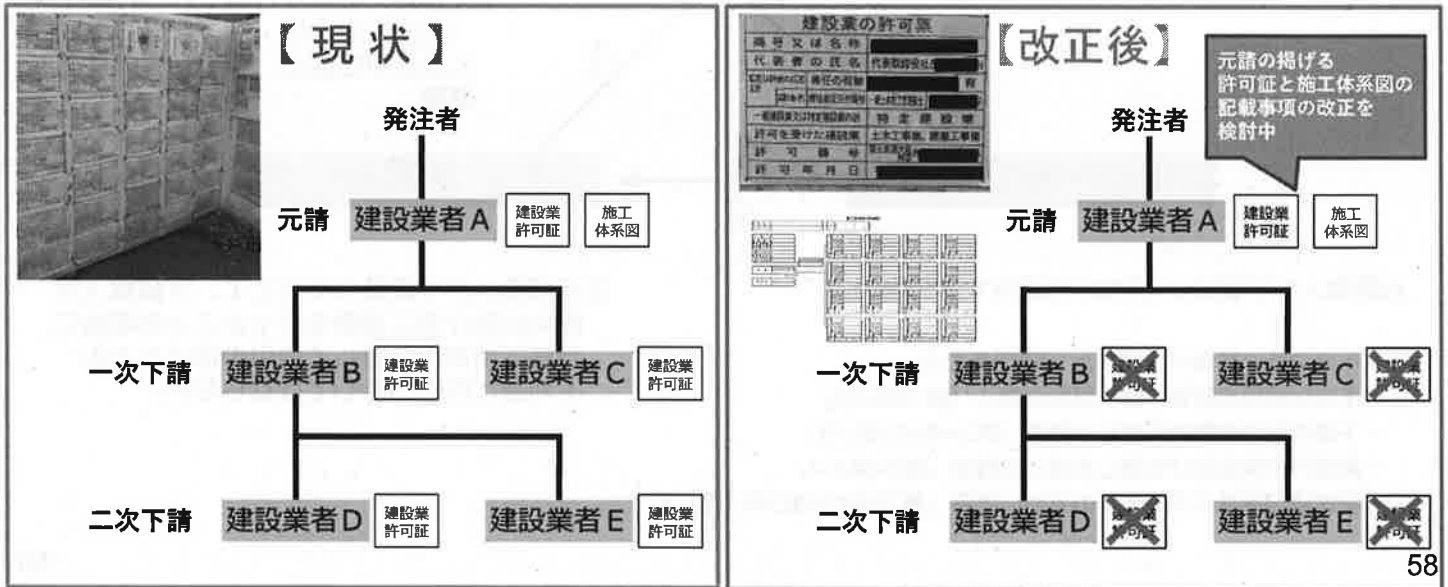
【現状】

発注者

元請 建設業者A 建設業許可証 施工体系図

一次下請 建設業者B 建設業許可証 建設業者C 建設業許可証

二次下請 建設業者D 建設業許可証 建設業者E 建設業許可証

建設業の許可票

商号又は名称 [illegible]
代表者の氏名 代表取締役社長 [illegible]
主任技術者の氏名 専任の有無 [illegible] 有
資格名 資格者証交付番号 一級土木施工管理技士 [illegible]
一般建設業又は特定建設業の別 特定建設業
許可を受けた建設業 土木工事業、建築工事業
許可番号 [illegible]
許可年月日 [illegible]

【改正後】

元請の掲げる許可証と施工体系図の記載事項の改正を検討中

発注者

元請 建設業者A 建設業許可証 施工体系図

一次下請 建設業者B 建設業許可証 建設業者C 建設業許可証

二次下請 建設業者D 建設業許可証 建設業者E 建設業許可証

58